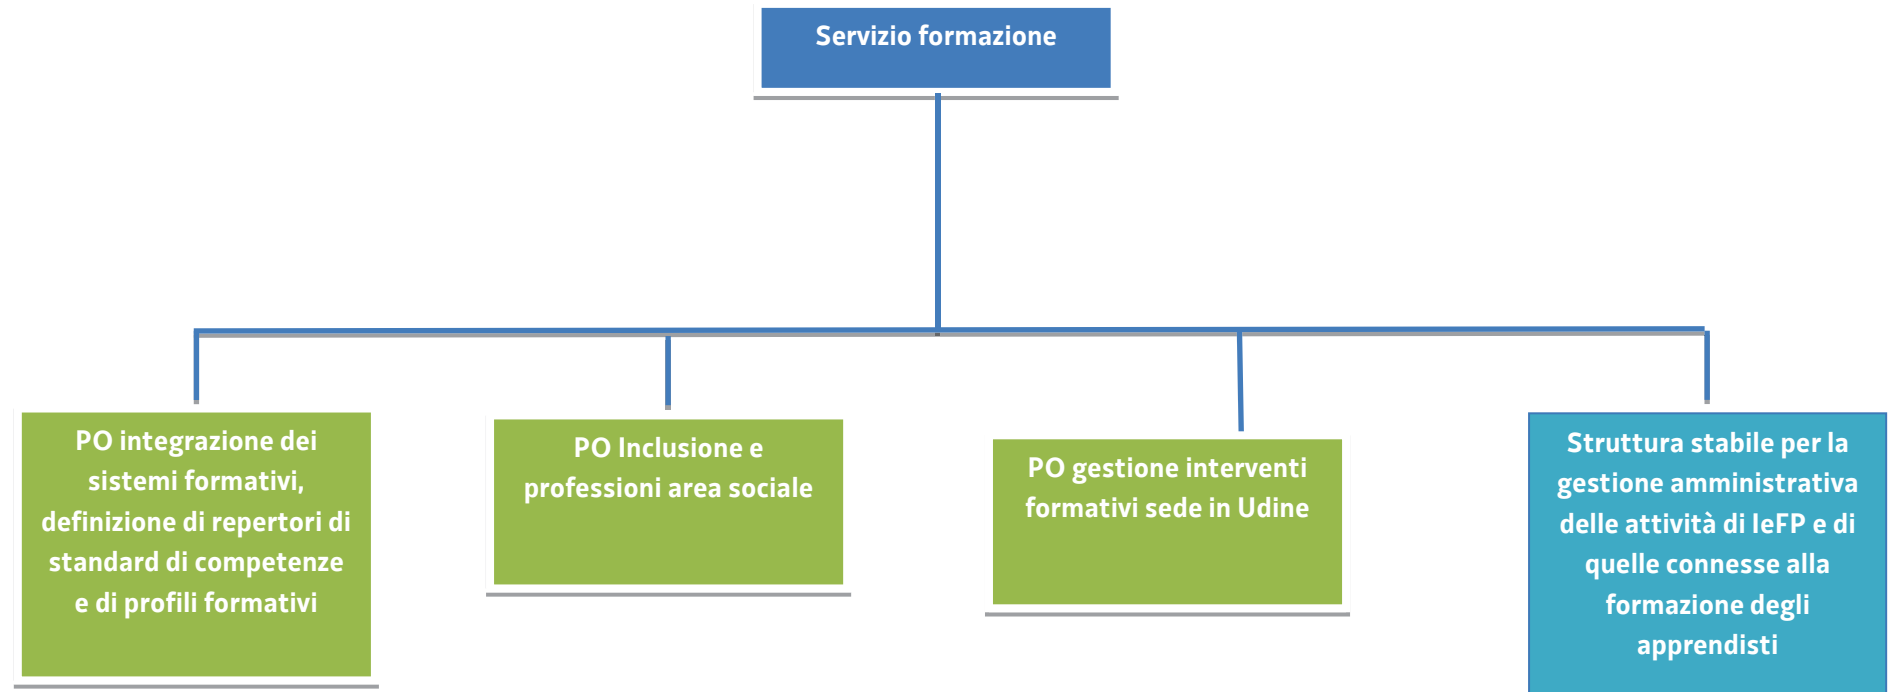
Servizio formazione

PO integrazione dei sistemi formativi, definizione di repertori di standard di competenze e di profili formativi

PO Inclusione e professioni area sociale

PO gestione interventi formativi sede in Udine

Struttura stabile per la gestione amministrativa delle attività di IeFP e di quelle connesse alla formazione degli apprendisti